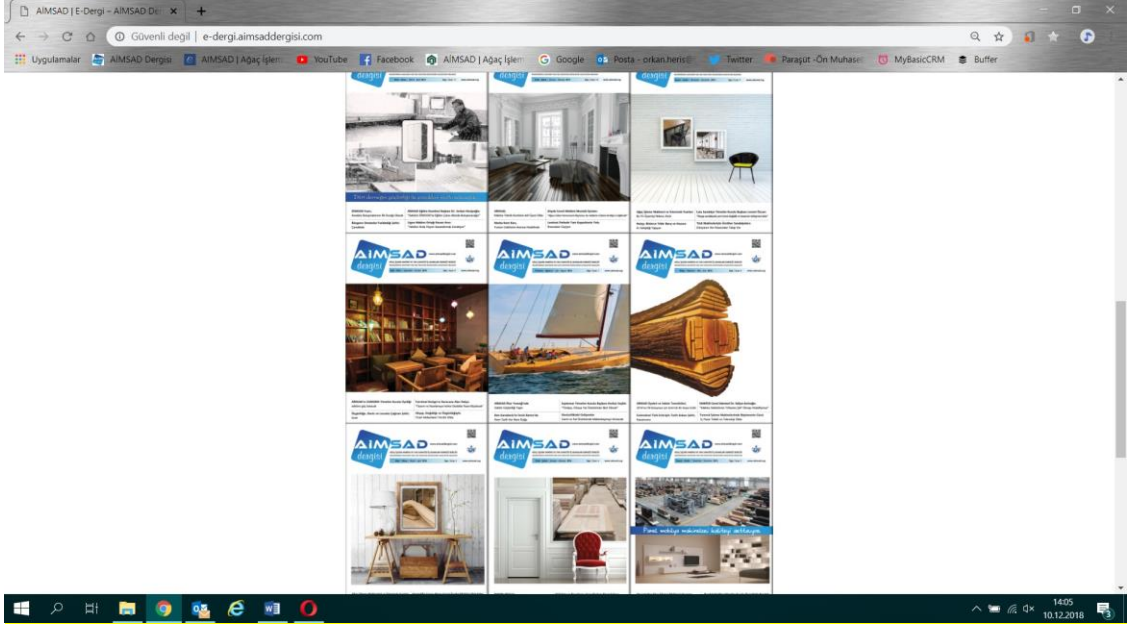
AİMSAD | E-Dergi – AİMSAD Der ×

Güvenli değil | e-dergi.aimsaddergisi.com

Uygulamalar AİMSAD Dergisi AİMSAD | Ağaç İşleri YouTube Facebook AİMSAD | Ağaç İşlem Google Posta - orkan.heris@ Twitter Paraşüt -Ön Muhasebe MyBasicCRM Buffer

dergisi dergisi dergisi

AİMSAD dergisi AİMSAD dergisi AİMSAD dergisi

AİMSAD dergisi AİMSAD dergisi AİMSAD dergisi

Panel mobilya makinelerinin kalitesi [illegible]

14:05
10.12.2018